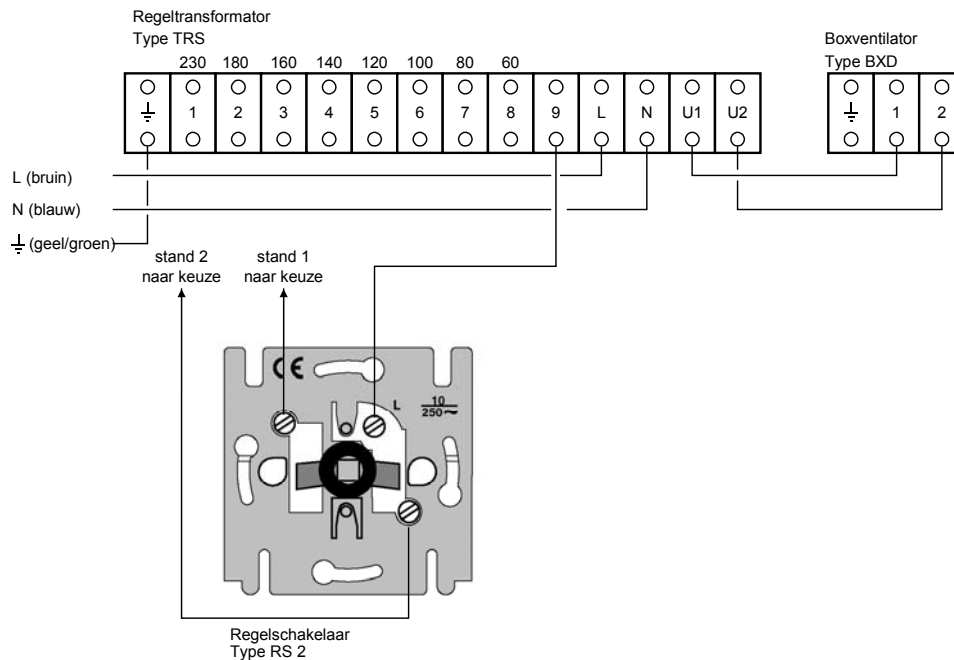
Regeltransformator
Type TRS

| | 230 | 180 | 160 | 140 | 120 | 100 | 80 | 60 | | | | | |
|---|---|---|---|---|---|---|---|---|---|---|---|---|---|
| ⏚ | 1 | 2 | 3 | 4 | 5 | 6 | 7 | 8 | 9 | L | N | U1 | U2 |

Boxventilator
Type BXD

| ⏚ | 1 | 2 |
|---|---|---|

L (bruin)

N (blauw)

⏚ (geel/groen)

stand 2
naar keuze

stand 1
naar keuze

CE

L

$\frac{10}{250\sim}$

Regelschakelaar
Type RS 2